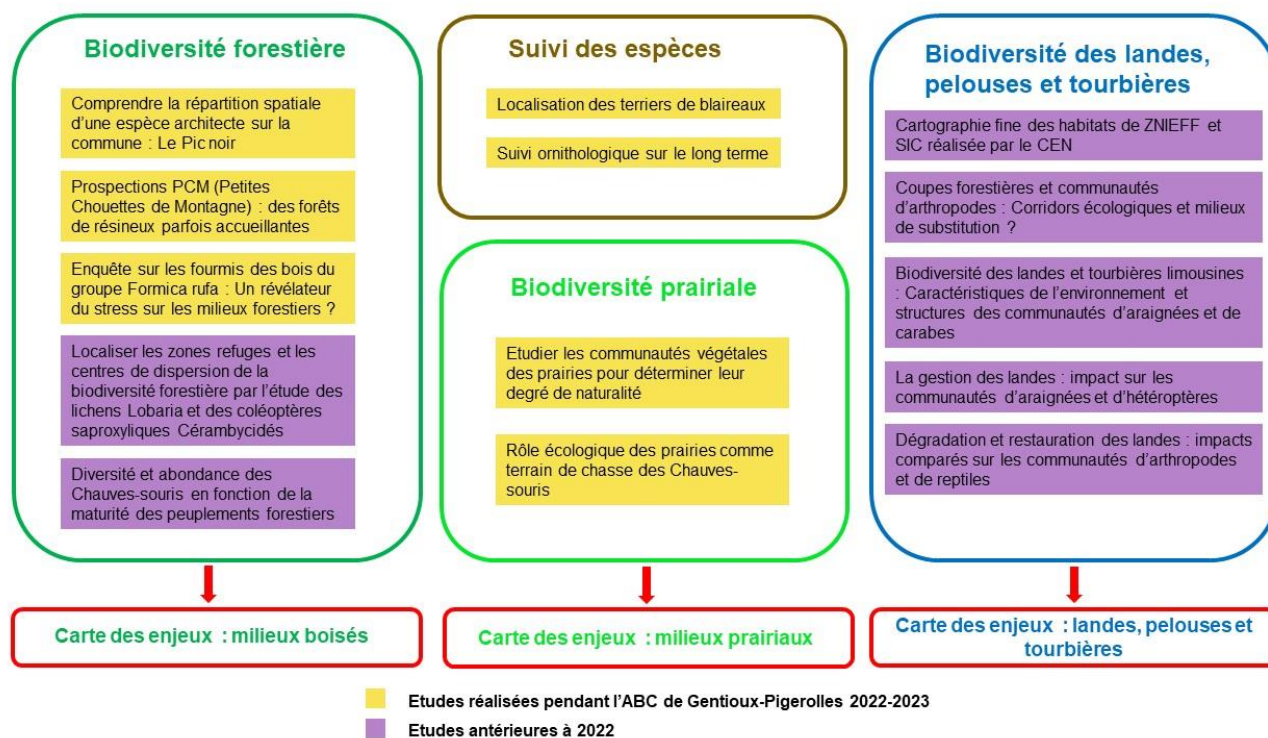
Biodiversité forestière

Comprendre la répartition spatiale d'une espèce architecte sur la commune : Le Pic noir

Prospections PCM (Petites Chouettes de Montagne) : des forêts de résineux parfois accueillantes

Enquête sur les fourmis des bois du groupe Formica rufa : Un révélateur du stress sur les milieux forestiers ?

Localiser les zones refuges et les centres de dispersion de la biodiversité forestière par l'étude des lichens Lobaria et des coléoptères saproxyliques Cérambycidés

Diversité et abondance des Chauves-souris en fonction de la maturité des peuplements forestiers

Suivi des espèces

Localisation des terriers de blaireaux

Suivi ornithologique sur le long terme

Biodiversité prairiale

Etudier les communautés végétales des prairies pour déterminer leur degré de naturalité

Rôle écologique des prairies comme terrain de chasse des Chauves-souris

Biodiversité des landes, pelouses et tourbières

Cartographie fine des habitats de ZNIEFF et SIC réalisée par le CEN

Coupes forestières et communautés d'arthropodes : Corridors écologiques et milieux de substitution ?

Biodiversité des landes et tourbières limousines : Caractéristiques de l'environnement et structures des communautés d'araignées et de carabes

La gestion des landes : impact sur les communautés d'araignées et d'hétéroptères

Dégradation et restauration des landes : impacts comparés sur les communautés d'arthropodes et de reptiles

Carte des enjeux : milieux boisés

Carte des enjeux : milieux prairiaux

Carte des enjeux : landes, pelouses et tourbières

Etudes réalisées pendant l'ABC de Gentioux-Pigerolles 2022-2023

Etudes antérieures à 2022